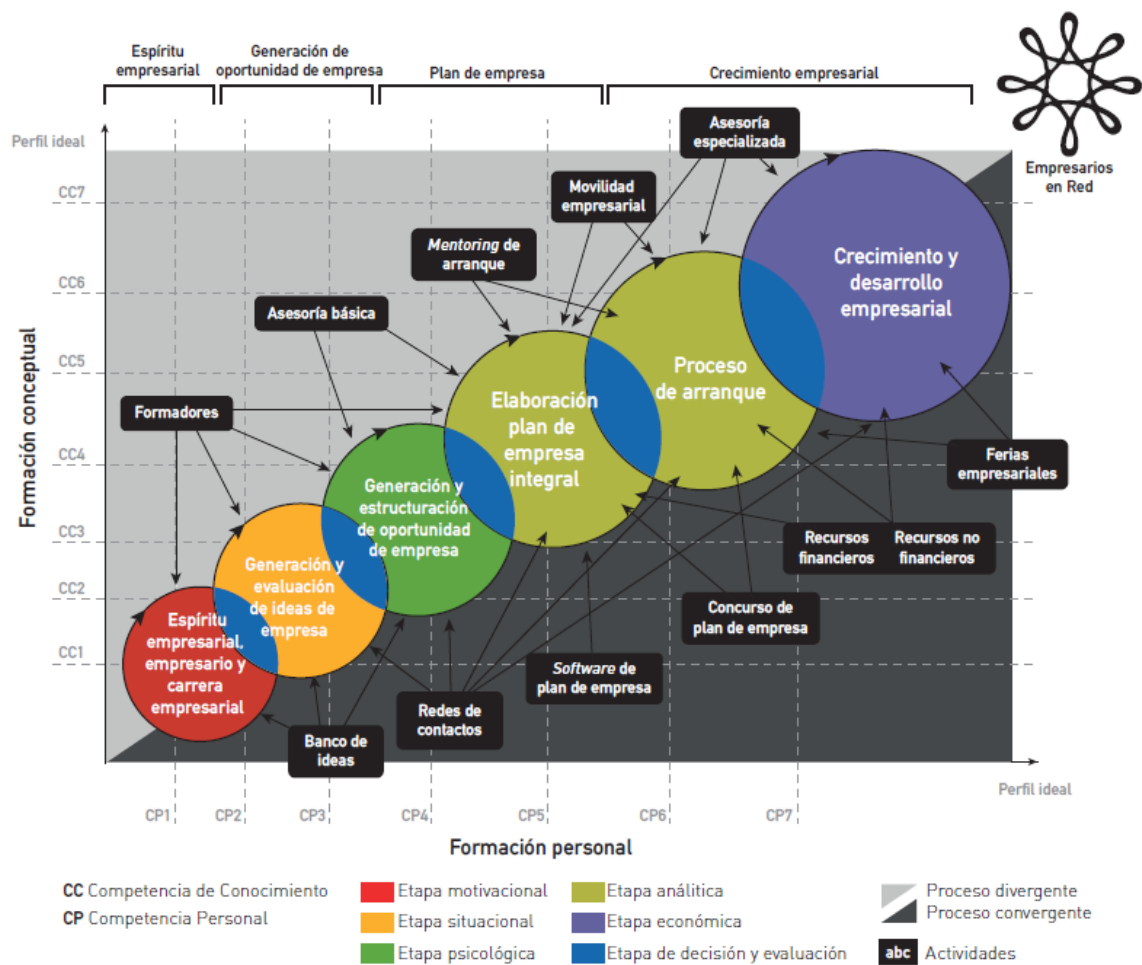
Espíritu empresarial

Generación de oportunidad de empresa

Plan de empresa

Crecimiento empresarial

Empresarios en Red

Perfil ideal

CC7

CC6

CC5

CC4

CC3

CC2

CC1

Formación conceptual

Asesoría especializada

Movilidad empresarial

*Mentoring* de arranque

Asesoría básica

Formadores

Crecimiento y desarrollo empresarial

Proceso de arranque

Elaboración plan de empresa integral

Generación y estructuración de oportunidad de empresa

Generación y evaluación de ideas de empresa

Espíritu empresarial, empresario y carrera empresarial

Ferias empresariales

Recursos financieros

Recursos no financieros

Concurso de plan de empresa

*Software* de plan de empresa

Redes de contactos

Banco de ideas

Perfil ideal

CP1

CP2

CP3

CP4

CP5

CP6

CP7

Formación personal

**CC** Competencia de Conocimiento
**CP** Competencia Personal

Etapa motivacional
Etapa situacional
Etapa psicológica

Etapa analítica
Etapa económica
Etapa de decisión y evaluación

Proceso divergente
Proceso convergente

abc Actividades